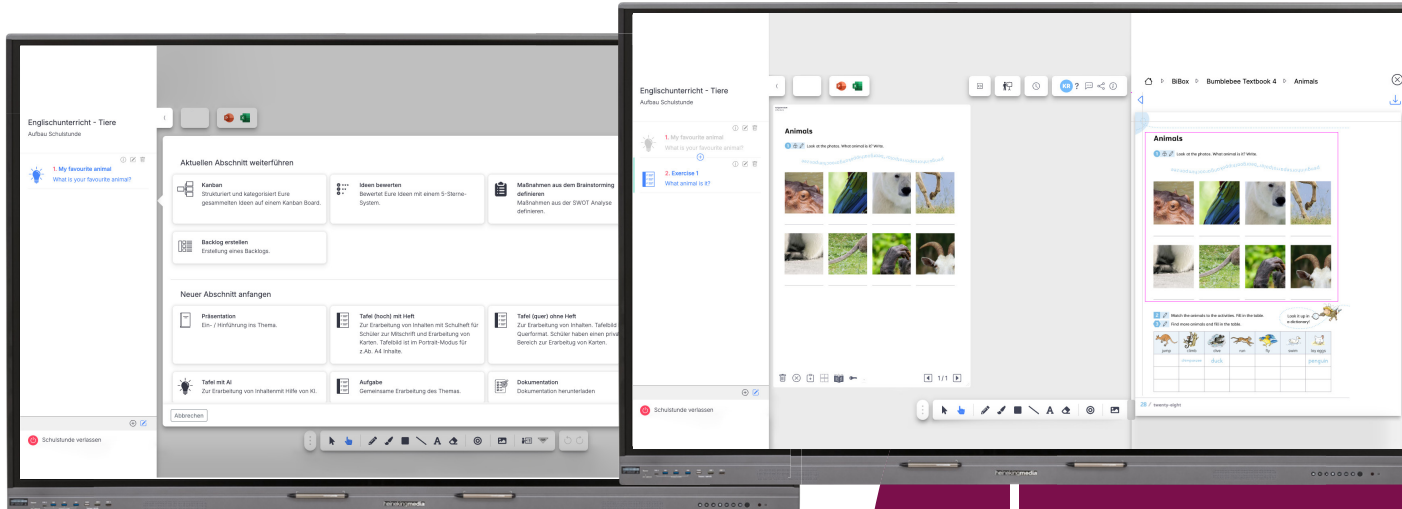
Englischunterricht - Tiere
Aufbau Schulstunde

1. My favourite animal
What is your favourite animal?

Aktuellen Abschnitt weiterführen

Kanban
Strukturiert und kategorisiert Eure gesammelten Ideen auf einem Kanban Board.

Ideen bewerten
Bewertet Eure Ideen mit einem 5-Sterne-System.

Maßnahmen aus dem Brainstorming definieren
Maßnahmen aus der SWOT Analyse definieren.

Backlog erstellen
Erstellung eines Backlogs.

Neuer Abschnitt anfangen

Präsentation
Ein- / Hinführung ins Thema.

Tafel (hoch) mit Heft
Zur Erarbeitung von Inhalten mit Schulheft für Schüler zur Mitschrift und Erarbeitung von Karten. Tafelbild ist im Portrait-Modus für z.Ab. A4 Inhalte.

Tafel (quer) ohne Heft
Zur Erarbeitung von Inhalten. Tafelbild Querformat. Schüler haben einen privat Bereich zur Erarbeitung von Karten.

Tafel mit AI
Zur Erarbeitung von Inhalten mit Hilfe von KI.

Aufgabe
Gemeinsame Erarbeitung des Themes.

Dokumentation
Dokumentation herunterladen

Abbrechen

Schulstunde verlassen

Englischunterricht - Tiere
Aufbau Schulstunde

1. My favourite animal
What is your favourite animal?

2. Exercise 1
What animal is it?

Animals
Look at the photos. What animal is it? Write.

1/1

Schulstunde verlassen

BiBox ▷ Bumblebee Textbook 4 ▷ Animals

Animals
Look at the photos. What animal is it? Write.

Match the animals to the activities. Fill in the table.
Find more animals and fill in the table.
Look it up in a dictionary!

| jump | climb | dive | run | fly | swim | lay eggs |
|---|---|---|---|---|---|---|
| | | duck | | | | penguin |

28 / twenty-eight

prometheanmedia
prometheanmedia